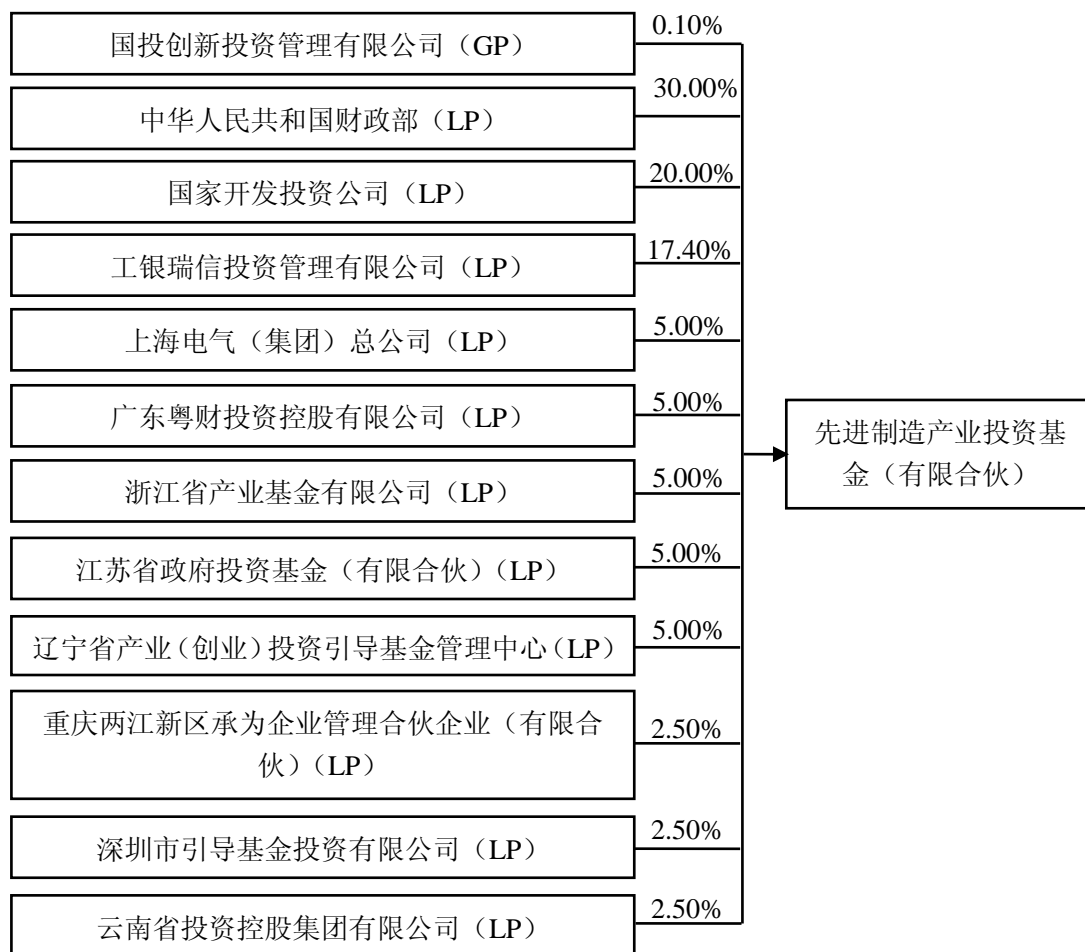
国投创新投资管理有限公司（GP）
0.10%

中华人民共和国财政部（LP）
30.00%

国家开发投资公司（LP）
20.00%

工银瑞信投资管理有限公司（LP）
17.40%

上海电气（集团）总公司（LP）
5.00%

广东粤财投资控股有限公司（LP）
5.00%

浙江省产业基金有限公司（LP）
5.00%

江苏省政府投资基金（有限合伙）（LP）
5.00%

辽宁省产业（创业）投资引导基金管理中心（LP）
5.00%

重庆两江新区承为企业管理合伙企业（有限合伙）（LP）
2.50%

深圳市引导基金投资有限公司（LP）
2.50%

云南省投资控股集团有限公司（LP）
2.50%

先进制造产业投资基金（有限合伙）